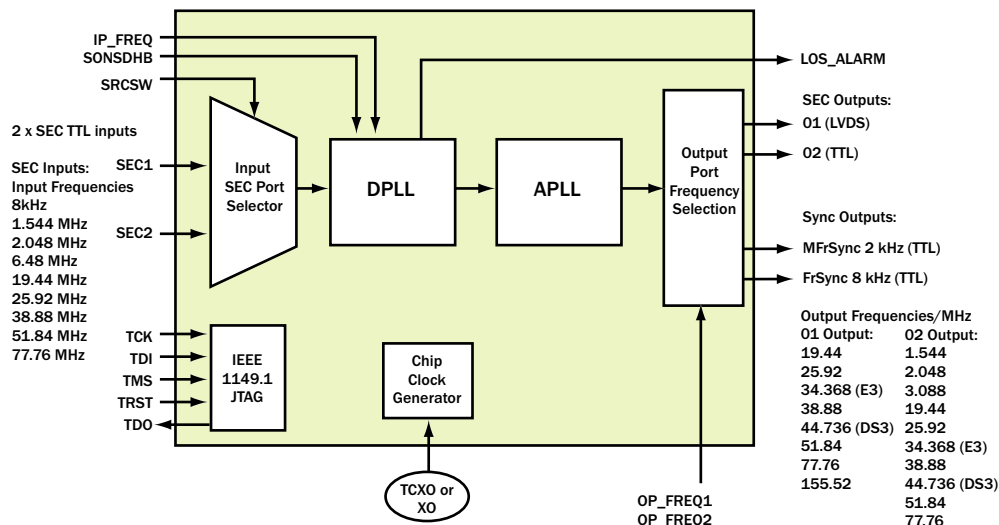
IP_FREQ
SONSDHB
SRCSW

LOS_ALARM

2 x SEC TTL inputs

SEC Inputs:
Input Frequencies
8kHz
1.544 MHz
2.048 MHz
6.48 MHz
19.44 MHz
25.92 MHz
38.88 MHz
51.84 MHz
77.76 MHz

SEC1
SEC2

Input SEC Port Selector

DPLL

APLL

Output Port Frequency Selection

SEC Outputs:
O1 (LVDS)
O2 (TTL)

Sync Outputs:
MFrSync 2 kHz (TTL)
FrSync 8 kHz (TTL)

TCK
TDI
TMS
TRST
TDO

IEEE 1149.1 JTAG

Chip Clock Generator

TCXO or XO

OP_FREQ1
OP_FREQ2

Output Frequencies/MHz

| O1 Output: | O2 Output: |
|---|---|
| 19.44 | 1.544 |
| 25.92 | 2.048 |
| 34.368 (E3) | 3.088 |
| 38.88 | 19.44 |
| 44.736 (DS3) | 25.92 |
| 51.84 | 34.368 (E3) |
| 77.76 | 38.88 |
| 155.52 | 44.736 (DS3) |
| | 51.84 |
| | 77.76 |